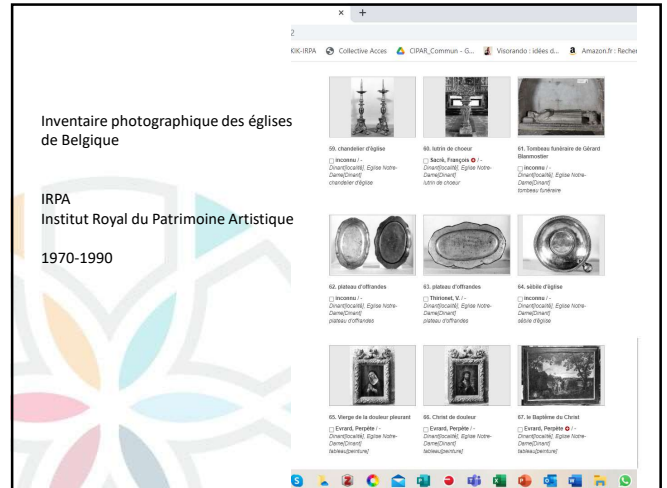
Inventaire photographique des églises de Belgique

IRPA
Institut Royal du Patrimoine Artistique

1970-1990

× +

2

KIK-IRPA Collective Acces CIPAR_Commun - G... Visorando : idées d... Amazon.fr : Recher

59. chandelier d'église
inconnu / -
Dinant[localité], Eglise Notre-Dame[Dinant]
chandelier d'église

60. lutrin de choeur
Sacré, François / -
Dinant[localité], Eglise Notre-Dame[Dinant]
lutrin de choeur

61. Tombeau funéraire de Gérard Blanmoutier
inconnu / -
Dinant[localité], Eglise Notre-Dame[Dinant]
tombeau funéraire

62. plateau d'offrandes
inconnu / -
Dinant[localité], Eglise Notre-Dame[Dinant]
plateau d'offrandes

63. plateau d'offrandes
Thirionet, V. / -
Dinant[localité], Eglise Notre-Dame[Dinant]
plateau d'offrandes

64. sébile d'église
inconnu / -
Dinant[localité], Eglise Notre-Dame[Dinant]
sébile d'église

65. Vierge de la douleur pleurant
Evrard, Perpète / -
Dinant[localité], Eglise Notre-Dame[Dinant]
tableau[peinture]

66. Christ de douleur
Evrard, Perpète / -
Dinant[localité], Eglise Notre-Dame[Dinant]
tableau[peinture]

67. le Baptême du Christ
Evrard, Perpète / -
Dinant[localité], Eglise Notre-Dame[Dinant]
tableau[peinture]